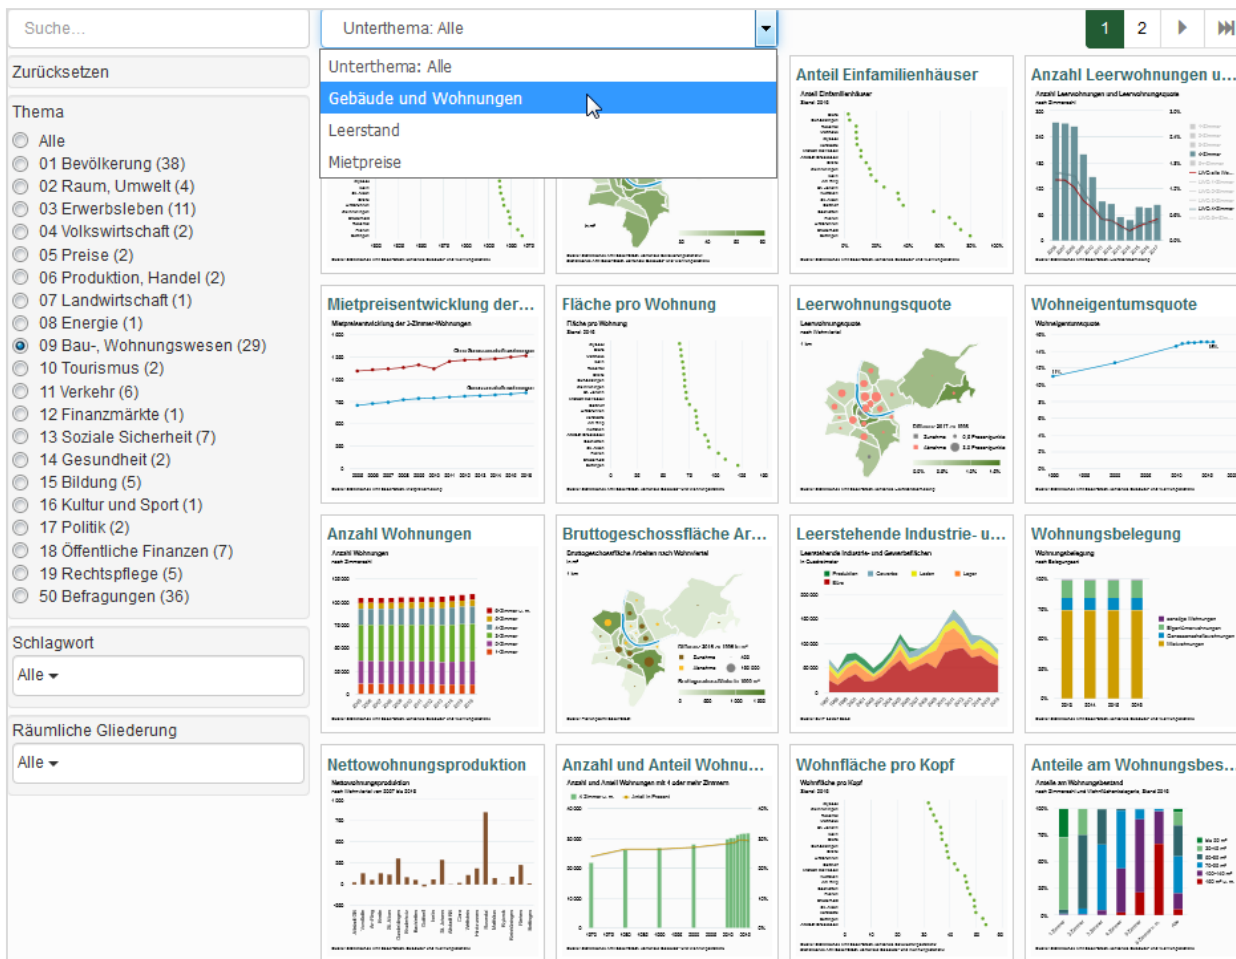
Suche...

Unterthema: Alle

1 2

Unterthema: Alle
Gebäude und Wohnungen
Leerstand
Mietpreise

Zurücksetzen

Thema
Alle
01 Bevölkerung (38)
02 Raum, Umwelt (4)
03 Erwerbsleben (11)
04 Volkswirtschaft (2)
05 Preise (2)
06 Produktion, Handel (2)
07 Landwirtschaft (1)
08 Energie (1)
09 Bau-, Wohnungswesen (29)
10 Tourismus (2)
11 Verkehr (6)
12 Finanzmärkte (1)
13 Soziale Sicherheit (7)
14 Gesundheit (2)
15 Bildung (5)
16 Kultur und Sport (1)
17 Politik (2)
18 Öffentliche Finanzen (7)
19 Rechtspflege (5)
50 Befragungen (36)

Schlagwort
Alle

Räumliche Gliederung
Alle

Anteil Einfamilienhäuser
Anzahl Leerwohnungen u...
Mietpreisentwicklung der...
Fläche pro Wohnung
Leerwohnungsquote
Wohneigentumsquote
Anzahl Wohnungen
Bruttogeschossfläche Ar...
Leerstehende Industrie- u...
Wohnungsbelegung
Nettowohnungsproduktion
Anzahl und Anteil Wohnu...
Wohnfläche pro Kopf
Anteile am Wohnungsbes...